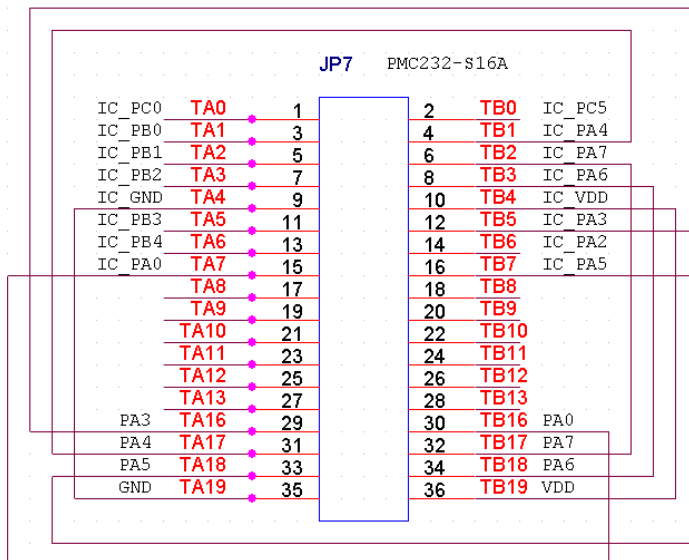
JP7 PMC232-S16A

| | | | | | |
|---|---|---|---|---|---|
| IC_PC0 | TA0 | 1 | 2 | TB0 | IC_PC5 |
| IC_PB0 | TA1 | 3 | 4 | TB1 | IC_PA4 |
| IC_PB1 | TA2 | 5 | 6 | TB2 | IC_PA7 |
| IC_PB2 | TA3 | 7 | 8 | TB3 | IC_PA6 |
| IC_GND | TA4 | 9 | 10 | TB4 | IC_VDD |
| IC_PB3 | TA5 | 11 | 12 | TB5 | IC_PA3 |
| IC_PB4 | TA6 | 13 | 14 | TB6 | IC_PA2 |
| IC_PA0 | TA7 | 15 | 16 | TB7 | IC_PA5 |
| | TA8 | 17 | 18 | TB8 | |
| | TA9 | 19 | 20 | TB9 | |
| | TA10 | 21 | 22 | TB10 | |
| | TA11 | 23 | 24 | TB11 | |
| | TA12 | 25 | 26 | TB12 | |
| | TA13 | 27 | 28 | TB13 | |
| PA3 | TA16 | 29 | 30 | TB16 | PA0 |
| PA4 | TA17 | 31 | 32 | TB17 | PA7 |
| PA5 | TA18 | 33 | 34 | TB18 | PA6 |
| GND | TA19 | 35 | 36 | TB19 | VDD |